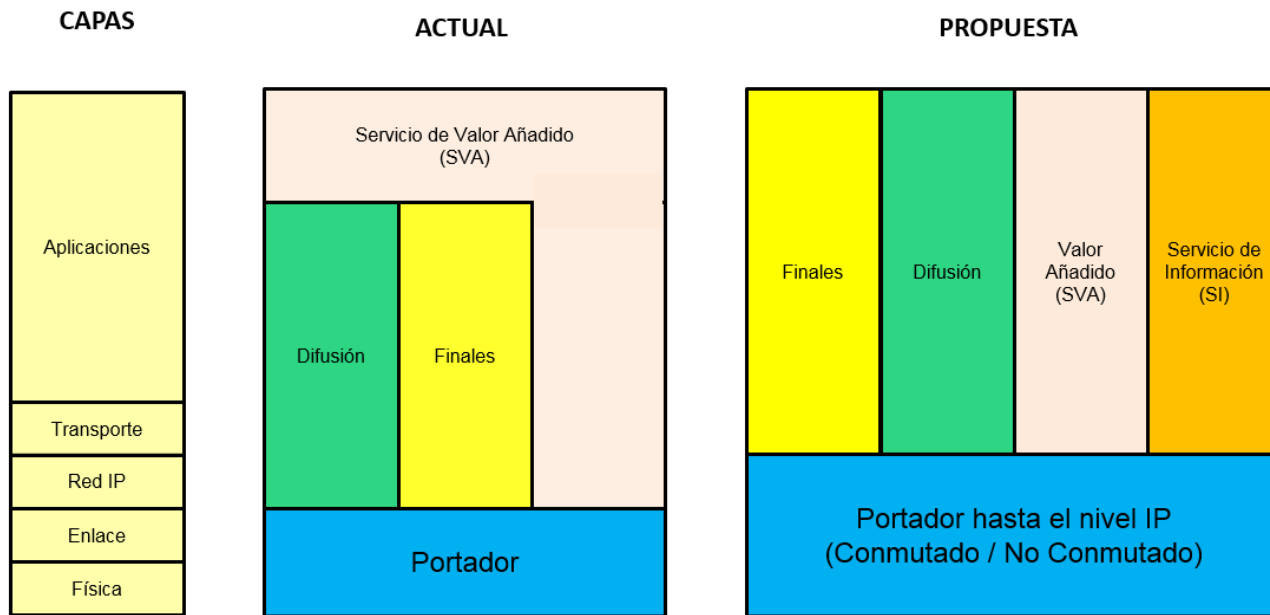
CAPAS

Aplicaciones

Transporte

Red IP

Enlace

Física

ACTUAL

Servicio de Valor Añadido (SVA)

Difusión

Finales

Portador

PROPUESTA

Finales

Difusión

Valor Añadido (SVA)

Servicio de Información (SI)

Portador hasta el nivel IP (Conmutado / No Conmutado)